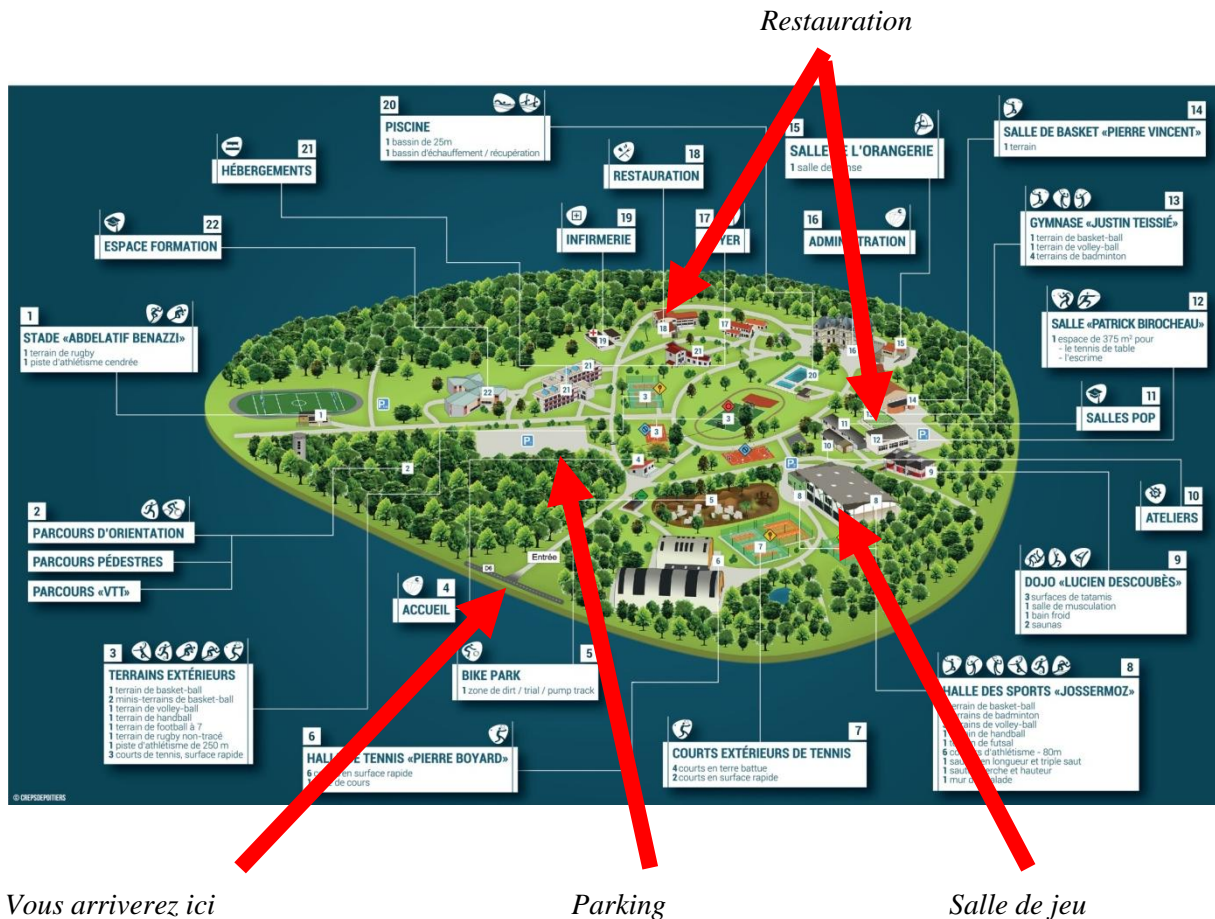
Restauration

20
PISCINE
1 bassin de 25m
1 bassin d'échauffement / récupération

21
HÉBERGEMENTS

22
ESPACE FORMATION

18
RESTAURATION

19
INFIRMERIE

17
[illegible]YER

15
SALLE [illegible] L'ORANGERIE
1 salle de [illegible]nse

16
ADMIN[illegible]TRATION

14
SALLE DE BASKET «PIERRE VINCENT»
1 terrain

13
GYMNASE «JUSTIN TEISSIÉ»
1 terrain de basket-ball
1 terrain de volley-ball
4 terrains de badminton

12
SALLE «PATRICK BIROCHEAU»
1 espace de 375 m² pour
- le tennis de table
- l'escrime

11
SALLES POP

10
ATELIERS

1
STADE «ABDELATIF BENAZZI»
1 terrain de rugby
1 piste d'athlétisme cendrée

2
PARCOURS D'ORIENTATION
PARCOURS PÉDESTRES
PARCOURS «VTT»

Entrée

4
ACCUEIL

9
DOJO «LUCIEN DESCOUBÈS»
3 surfaces de tatamis
1 salle de musculation
1 bain froid
2 saunas

3
TERRAINS EXTÉRIEURS
1 terrain de basket-ball
2 minis-terrains de basket-ball
1 terrain de volley-ball
1 terrain de handball
1 terrain de football à 7
1 terrain de rugby non-tracé
1 piste d'athlétisme de 250 m
3 courts de tennis, surface rapide

5
BIKE PARK
1 zone de dirt / trial / pump track

8
HALLE DES SPORTS «JOSSERMOZ»
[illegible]errain de basket-ball
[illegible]rrains de badminton
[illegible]rrains de volley-ball
1 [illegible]in de handball
1 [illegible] de futsal
6 co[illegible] d'athlétisme - 80m
1 sau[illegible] en longueur et triple saut
1 saut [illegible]erche et hauteur
1 mur d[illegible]alade

6
HAL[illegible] TENNIS «PIERRE BOYARD»
6 c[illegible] en surface rapide
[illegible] de cours

7
COURTS EXTÉRIEURS DE TENNIS
4 courts en terre battue
2 courts en surface rapide

© CREPSDEPOITIERS

Vous arriverez ici

Parking

Salle de jeu